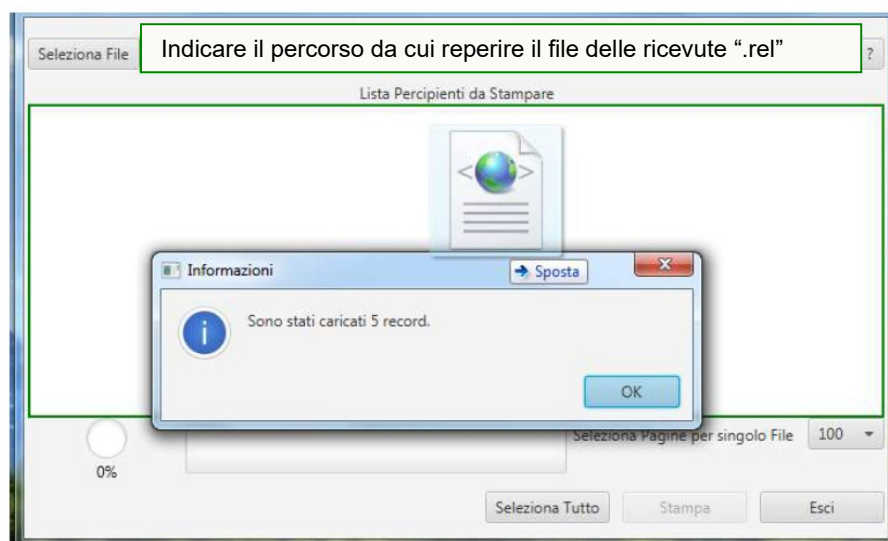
Seleziona File

Indicare il percorso da cui reperire il file delle ricevute ".rel"

?

Lista Percipienti da Stampare

Informazioni

Sposta

Sono stati caricati 5 record.

OK

0%

Seleziona Pagine per singolo File

100

Seleziona Tutto

Stampa

Esci